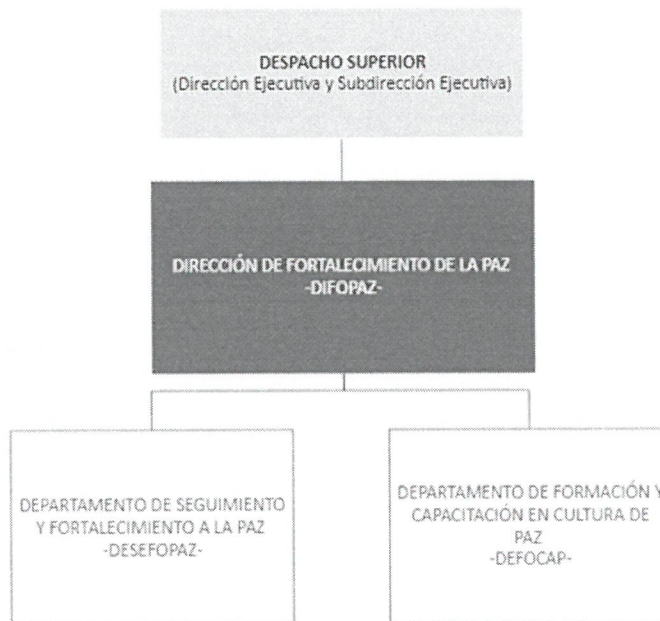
DESPACHO SUPERIOR
(Dirección Ejecutiva y Subdirección Ejecutiva)

DIRECCIÓN DE FORTALECIMIENTO DE LA PAZ
-DIFOPAZ-

DEPARTAMENTO DE SEGUIMIENTO Y FORTALECIMIENTO A LA PAZ
-DESEFOPAZ-

DEPARTAMENTO DE FORMACIÓN Y CAPACITACIÓN EN CULTURA DE PAZ
-DEFOCAP-